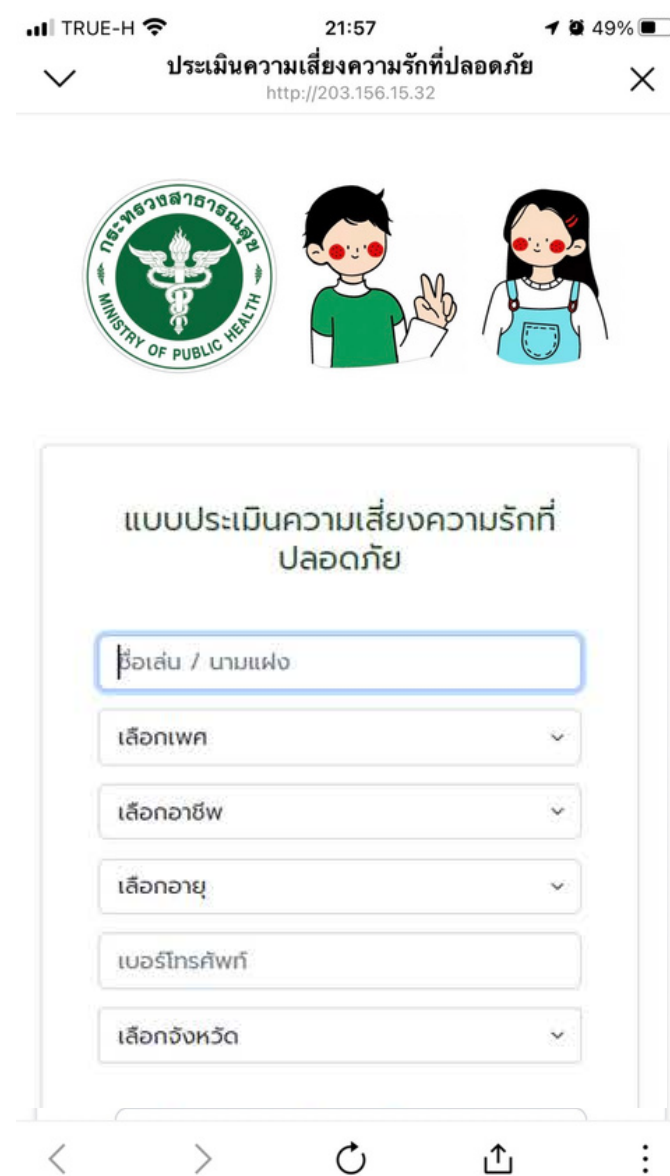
TRUE-H 21:57 49%

ประเมินความเสี่ยงความรักที่ปลอดภัย
http://203.156.15.32

กระทรวงสาธารณสุข
MINISTRY OF PUBLIC HEALTH

แบบประเมินความเสี่ยงความรักที่ปลอดภัย

ชื่อเล่น / นามแฝง

เลือกเพศ

เลือกอาชีพ

เลือกอายุ

เบอร์โทรศัพท์

เลือกจังหวัด